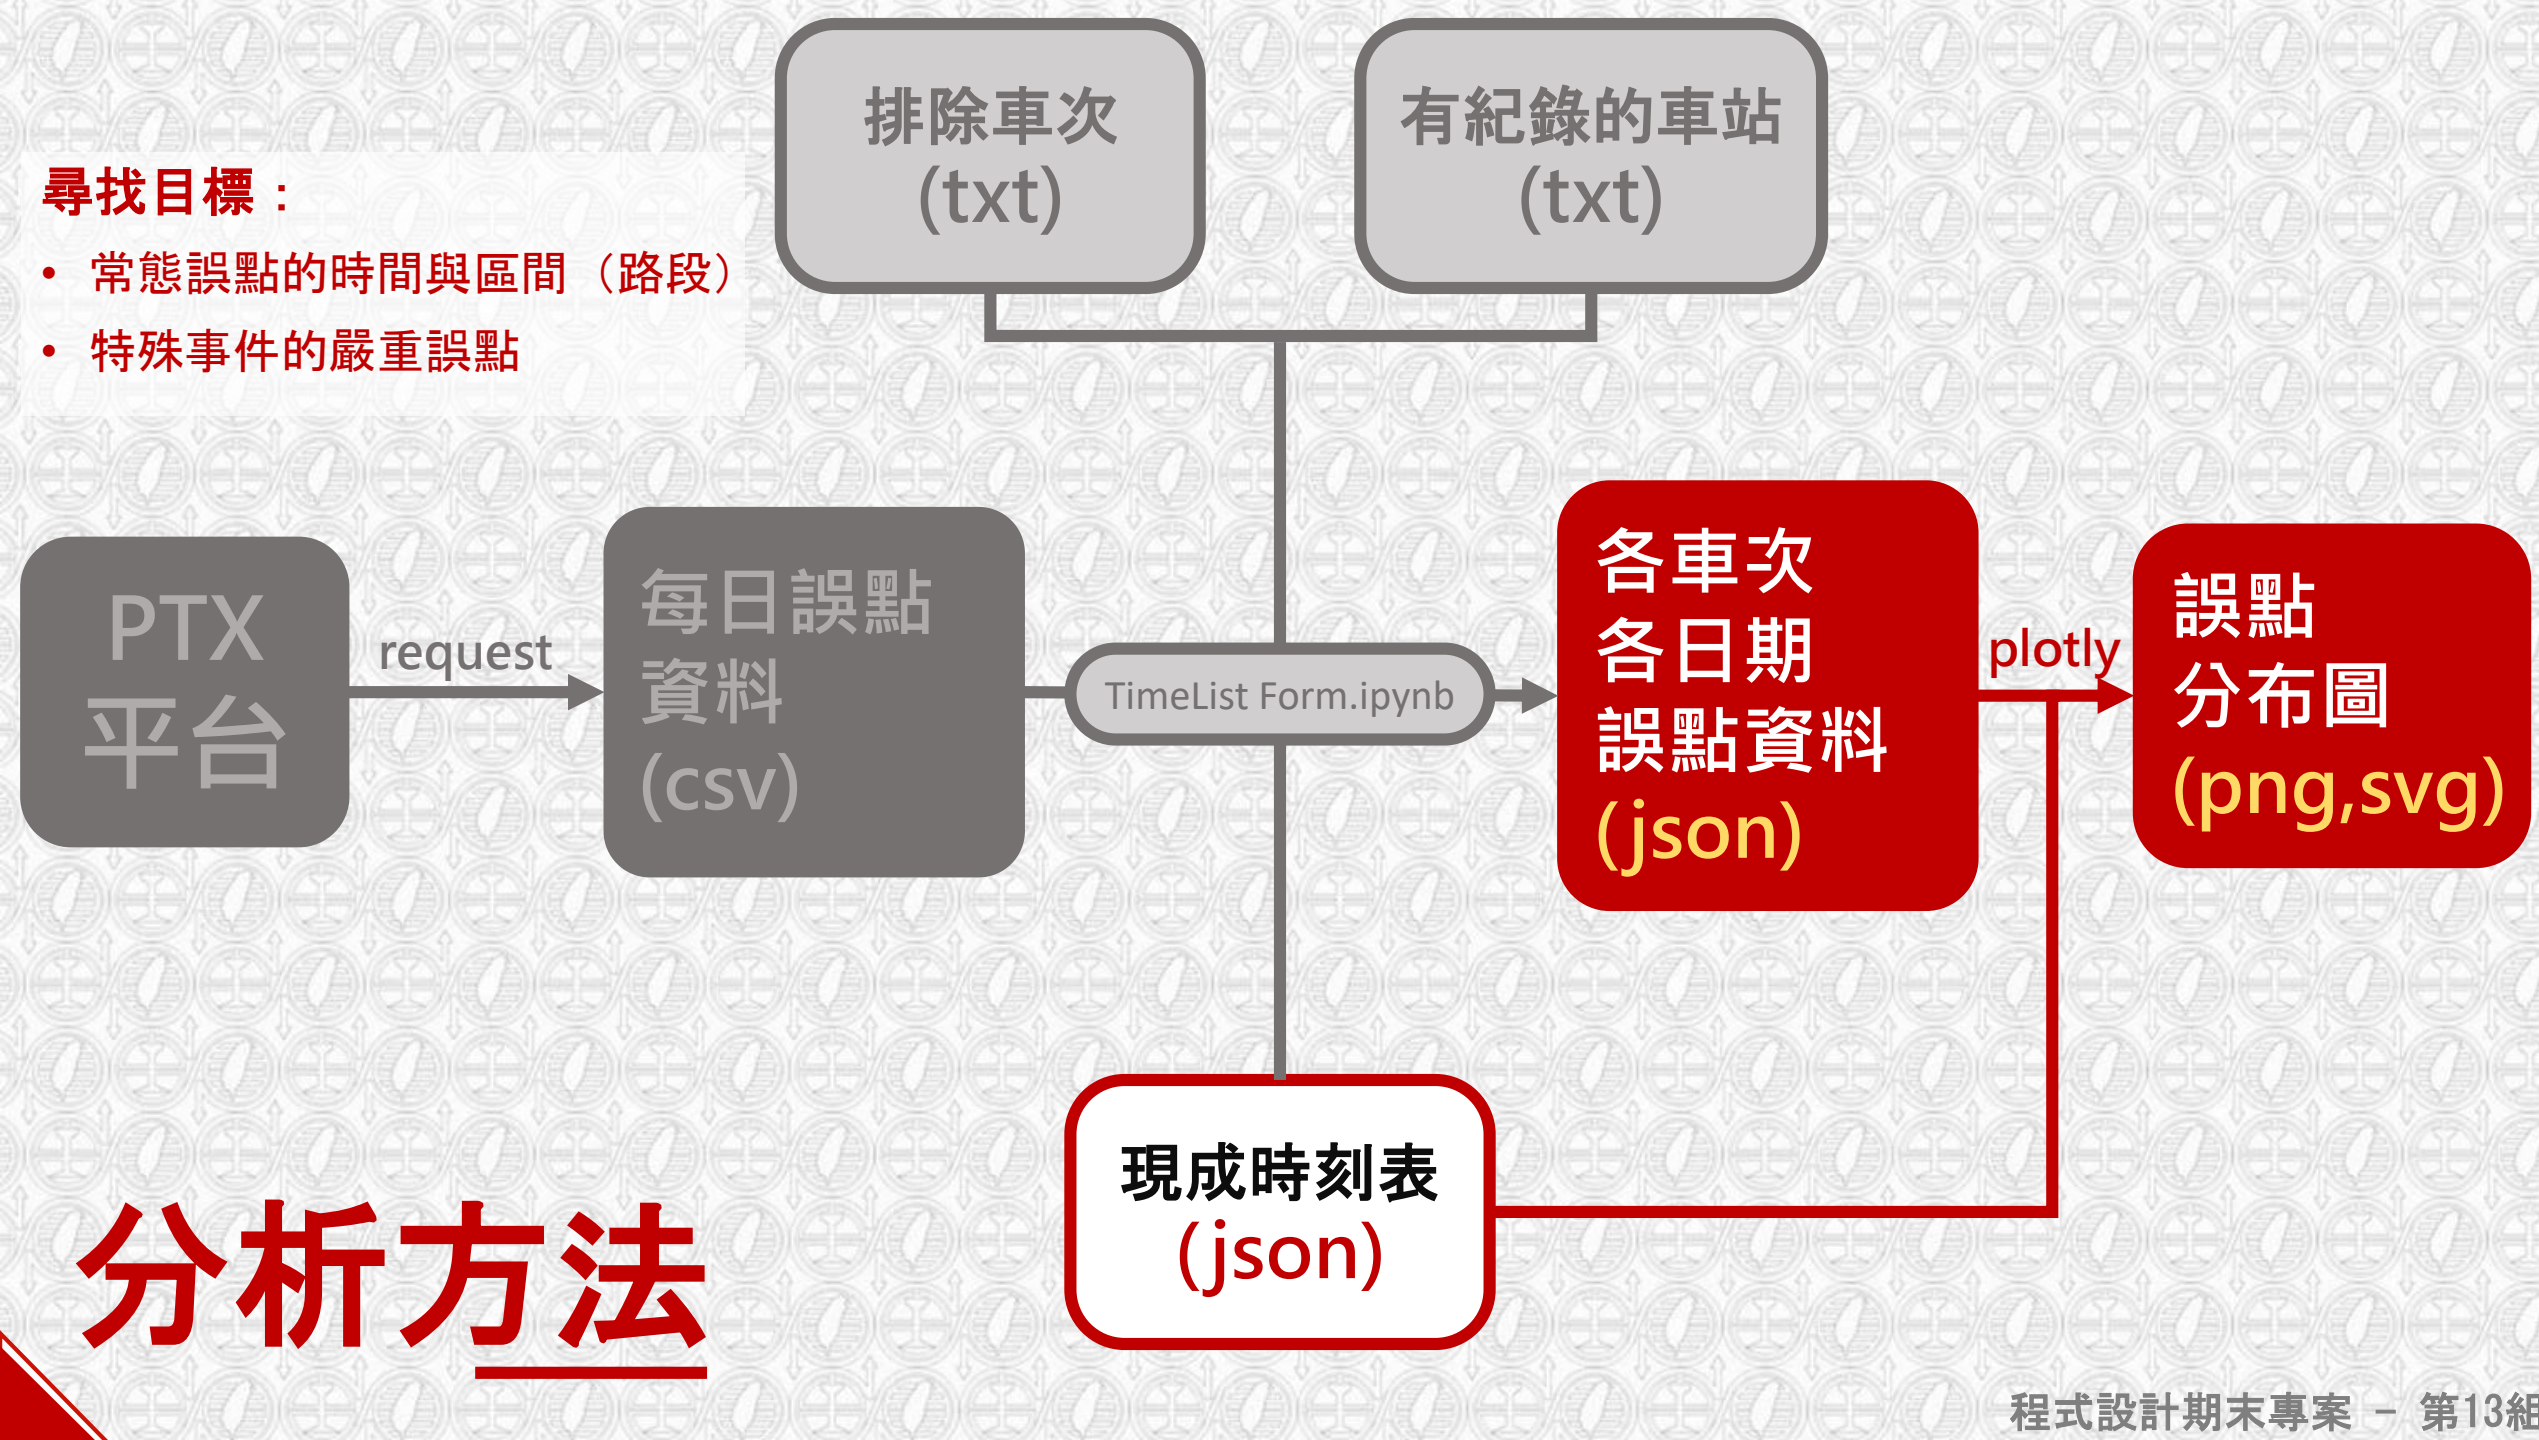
排除車次
(txt)

有紀錄的車站
(txt)

尋找目標：
• 常態誤點的時間與區間（路段）
• 特殊事件的嚴重誤點

PTX
平台

request

每日誤點
資料
(csv)

TimeList Form.ipynb

各車次
各日期
誤點資料
(json)

plotly

誤點
分布圖
(png,svg)

現成時刻表
(json)

分析方法

程式設計期末專案 – 第13組